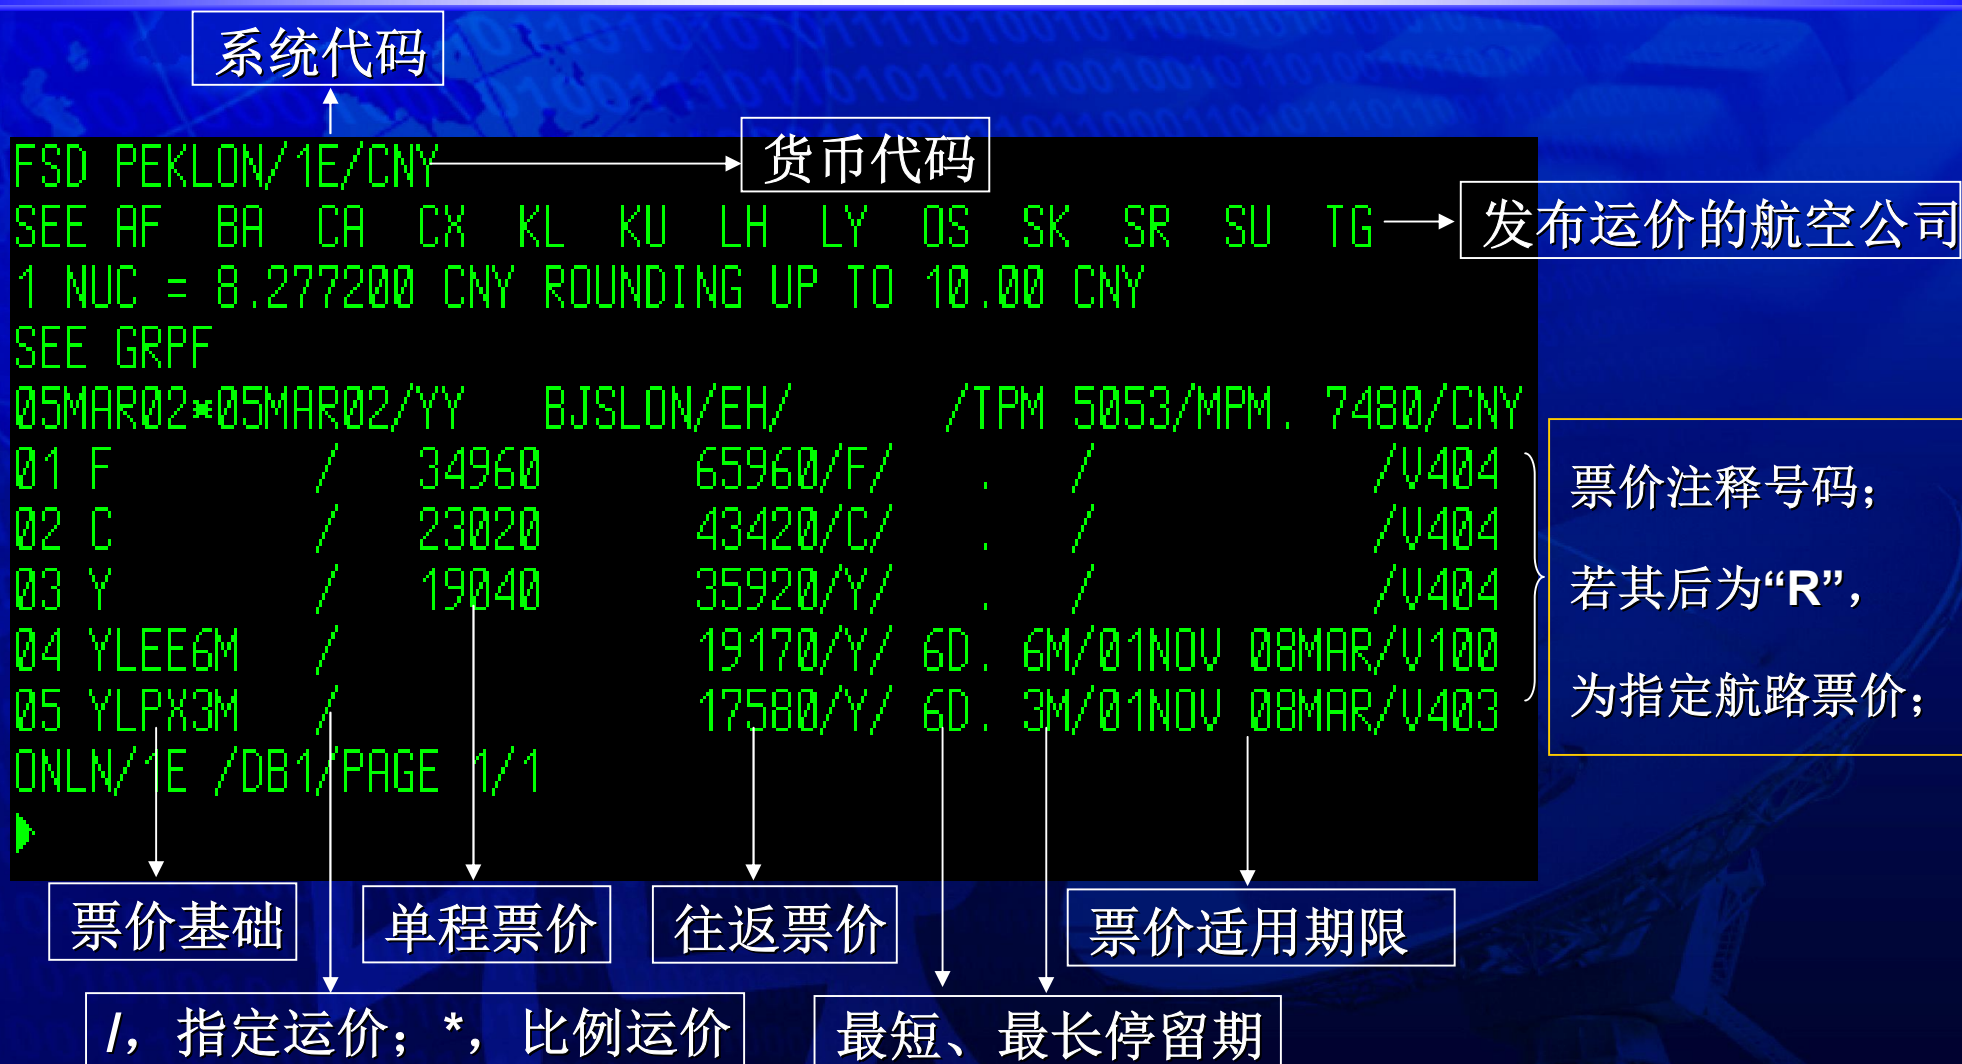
系统代码

FSD PEKLON/1E/CNY

货币代码

SEE AF BA CA CX KL KU LH LY OS SK SR SU TG

发布运价的航空公司

1 NUC = 8.277200 CNY ROUNDING UP TO 10.00 CNY
SEE GRPF
05MAR02*05MAR02/YY BJSLON/EH/ /TPM 5053/MPM. 7480/CNY
01 F / 34960 65960/F/ . / /V404
02 C / 23020 43420/C/ . / /V404
03 Y / 19040 35920/Y/ . / /V404
04 YLEE6M / 19170/Y/ 6D. 6M/01NOV 08MAR/V100
05 YLPX3M / 17580/Y/ 6D. 3M/01NOV 08MAR/V403
ONLN/1E /DB1/PAGE 1/1

票价注释号码；

若其后为“R”，

为指定航路票价；

票价基础

单程票价

往返票价

票价适用期限

/，指定运价；*，比例运价

最短、最长停留期